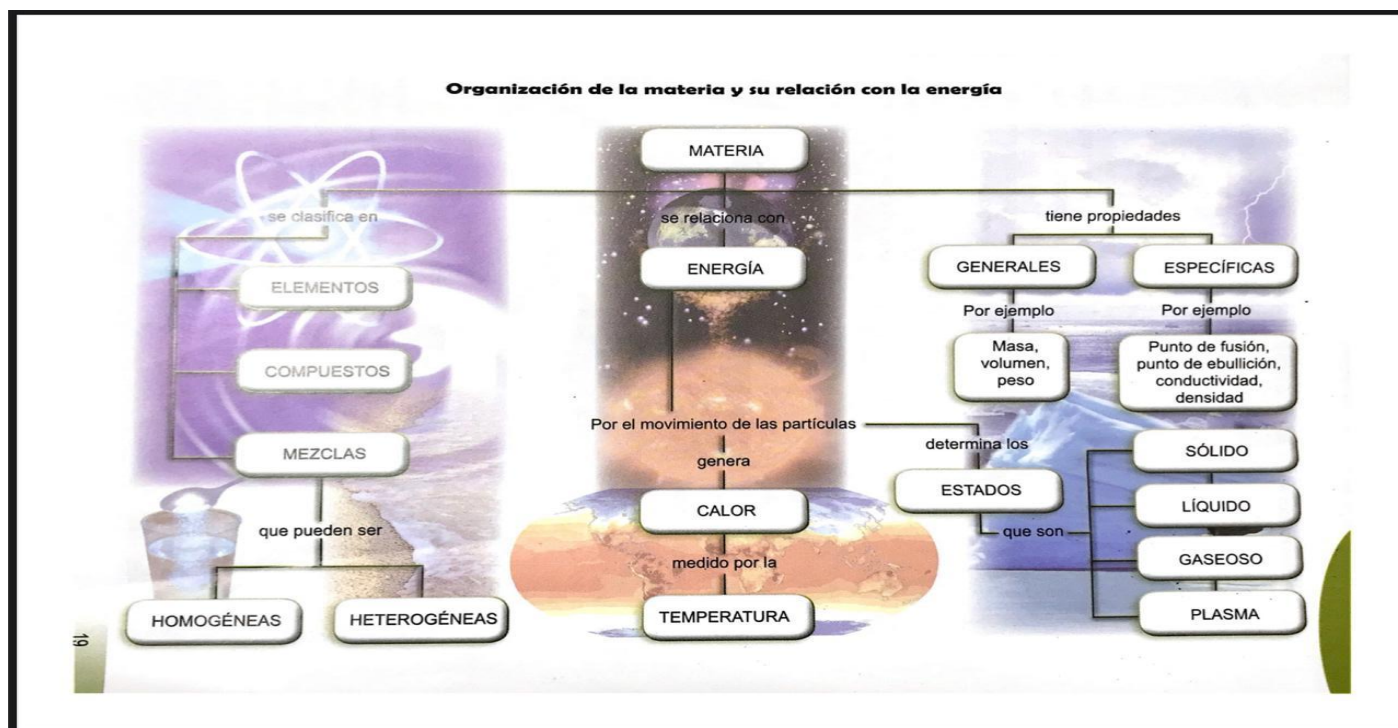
Organización de la materia y su relación con la energía

MATERIA

se clasifica en

se relaciona con

tiene propiedades

ELEMENTOS

COMPUESTOS

MEZCLAS

que pueden ser

HOMOGÉNEAS

HETEROGÉNEAS

ENERGÍA

Por el movimiento de las partículas

genera

CALOR

medido por la

TEMPERATURA

GENERALES

Por ejemplo

Masa, volumen, peso

ESPECÍFICAS

Por ejemplo

Punto de fusión, punto de ebullición, conductividad, densidad

determina los

ESTADOS

que son

SÓLIDO

LÍQUIDO

GASEOSO

PLASMA

19